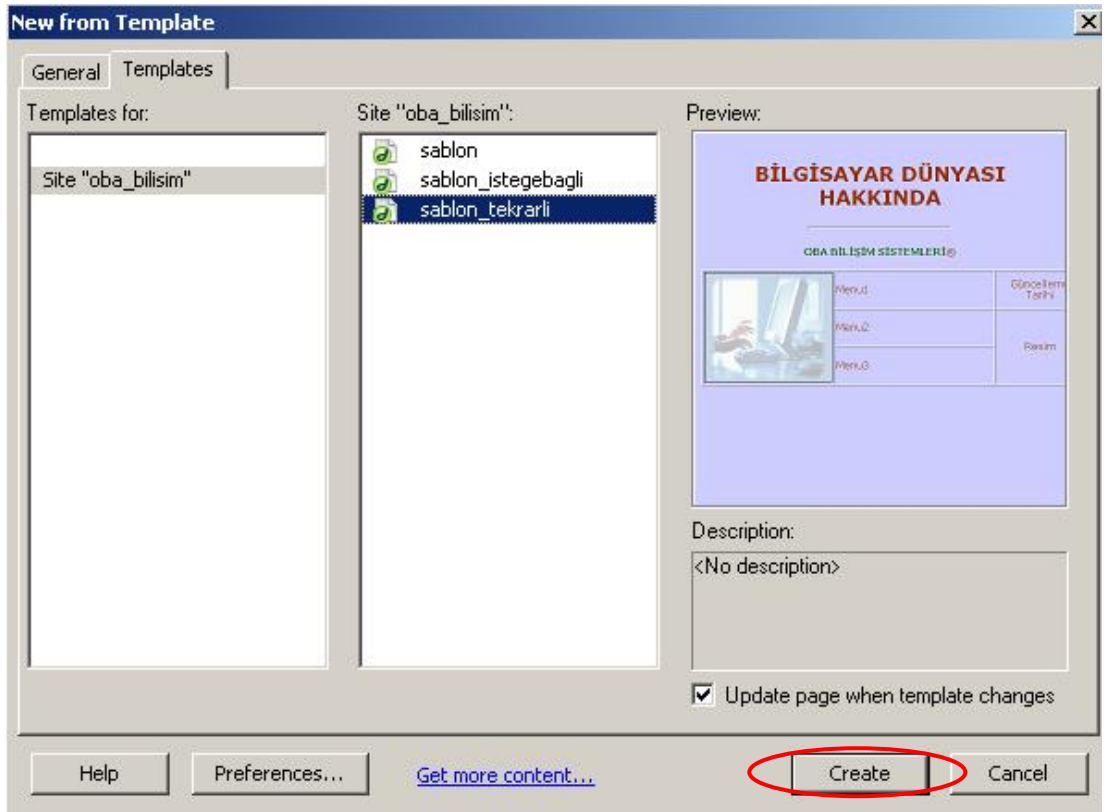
New from Template

General Templates

Templates for:

Site "oba_bilisim"

Site "oba_bilisim":

sablon
sablon_istegebagli
sablon_tekrarli

Preview:

BİLGİSAYAR DÜNYASI HAKKINDA

OBA BİLİŞİM SİSTEMLERİ©

| | Menu1 | Güncelleme Tarihi |
|---|---|---|
| | Menu2 | Resim |
| | Menu3 | |

Description:

<No description>

Update page when template changes

Help Preferences... Get more content... Create Cancel